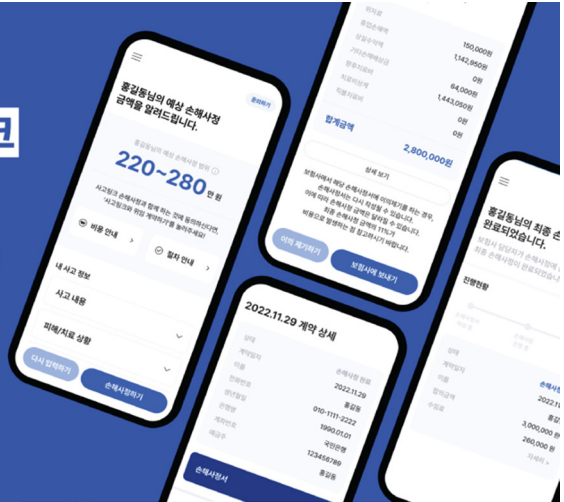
건

홍길동님의 예상 손해사정 금액을 알려드립니다.

준비하기

홍길동님의 예상 손해사정 범위

220~280 만 원

사고정보 손해사정사와 함께 하는 안내 등이에요. '사고정보'를 확인해주세요!

비용 안내

절차 안내

내 사고 정보

사고 내용

피해/치료 상황

다시 입력하기

손해사정하기

150,000원

1,142,950원

0원

64,000원

1,443,050원

0원

0원

합계금액

2,800,000원

상세 보기

이미 제기하기

보험사에 보내기

2022.11.29 계약 상세

2022.11.29

홍길동

010-1111-2222

1990.01.01

국민은행

123456789

홍길동

손해사정서

홍길동님의 최종 손해사정 완료되었습니다.

진행현황

3,000,000 원

260,000 원

자세히 >